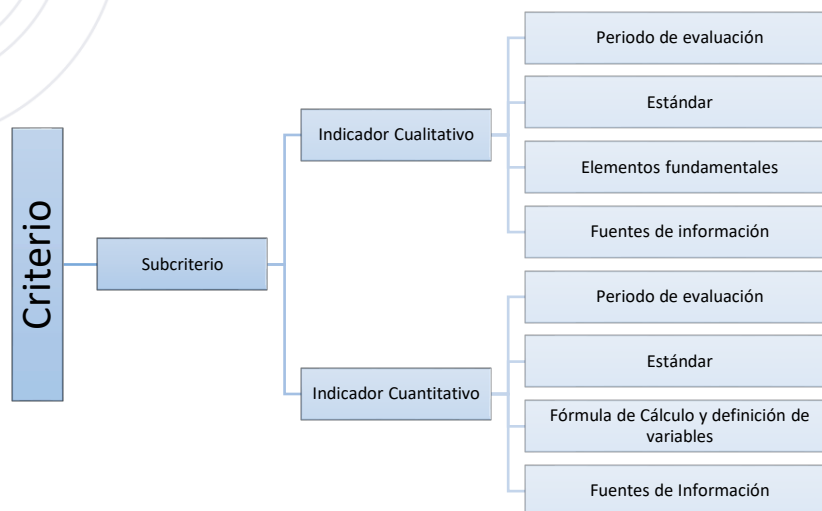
Criterio

Subcriterio

Indicador Cualitativo

Periodo de evaluación

Estándar

Elementos fundamentales

Fuentes de información

Indicador Cuantitativo

Periodo de evaluación

Estándar

Fórmula de Cálculo y definición de variables

Fuentes de Información